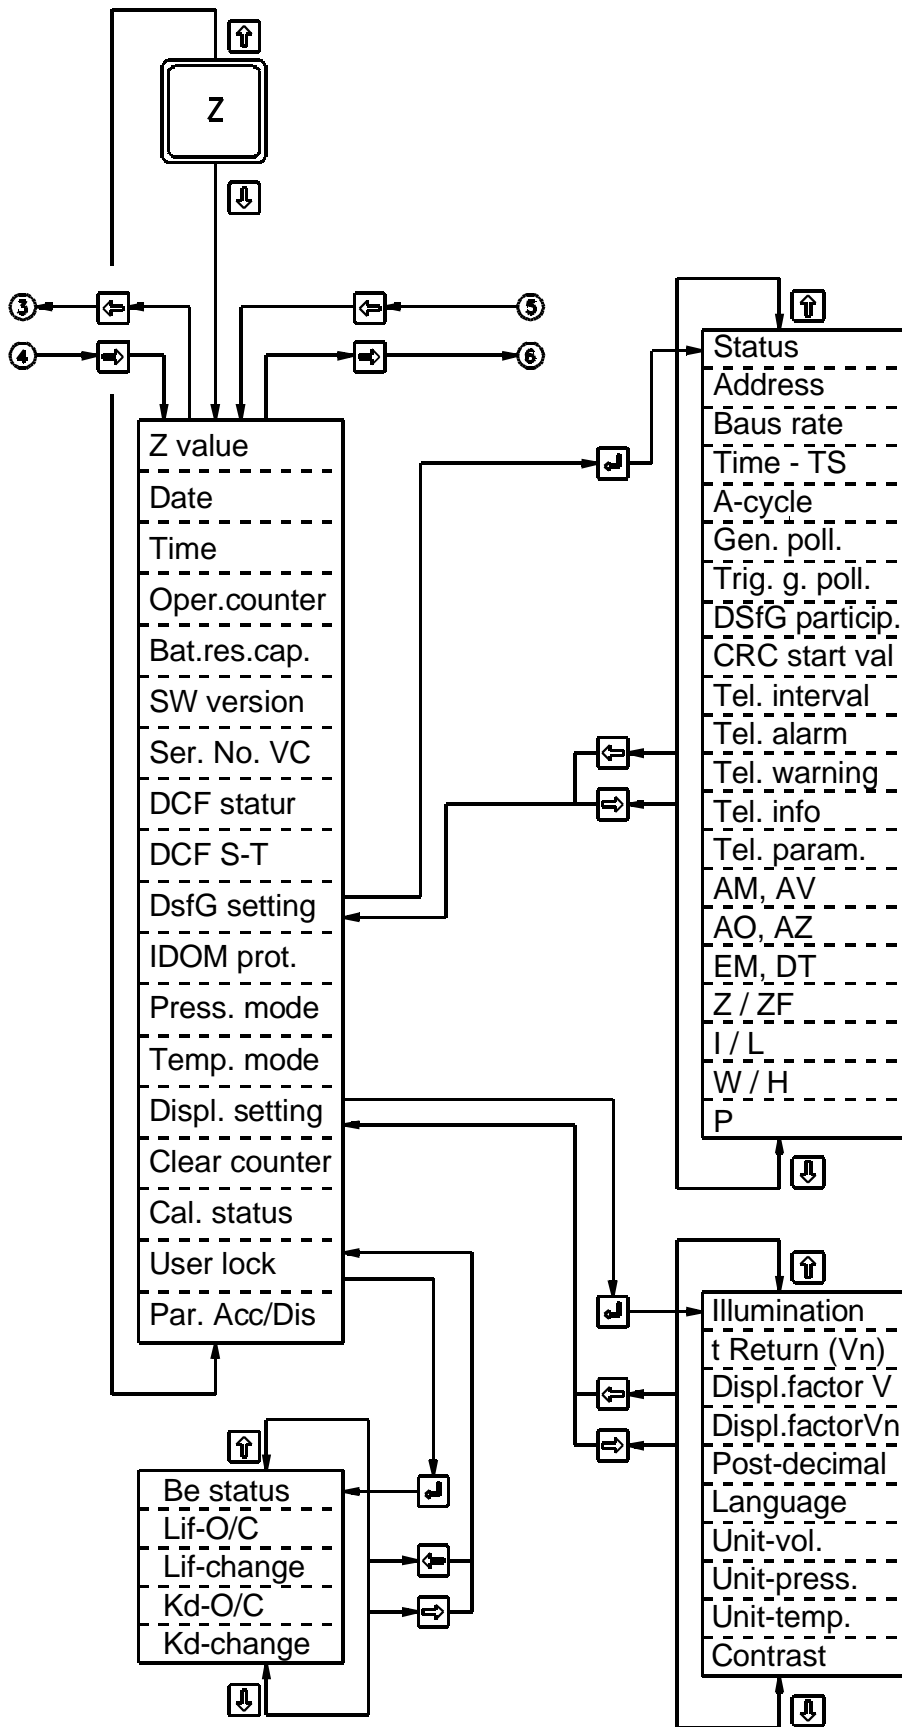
Z

③
④
⑤
⑥

Z value
Date
Time
Oper.counter
Bat.res.cap.
SW version
Ser. No. VC
DCF statur
DCF S-T
DsfG setting
IDOM prot.
Press. mode
Temp. mode
Displ. setting
Clear counter
Cal. status
User lock
Par. Acc/Dis

Status
Address
Baus rate
Time - TS
A-cycle
Gen. poll.
Trig. g. poll.
DSfG particip.
CRC start val
Tel. interval
Tel. alarm
Tel. warning
Tel. info
Tel. param.
AM, AV
AO, AZ
EM, DT
Z / ZF
I / L
W / H
P

Illumination
t Return (Vn)
Displ.factor V
Displ.factorVn
Post-decimal
Language
Unit-vol.
Unit-press.
Unit-temp.
Contrast

Be status
Lif-O/C
Lif-change
Kd-O/C
Kd-change